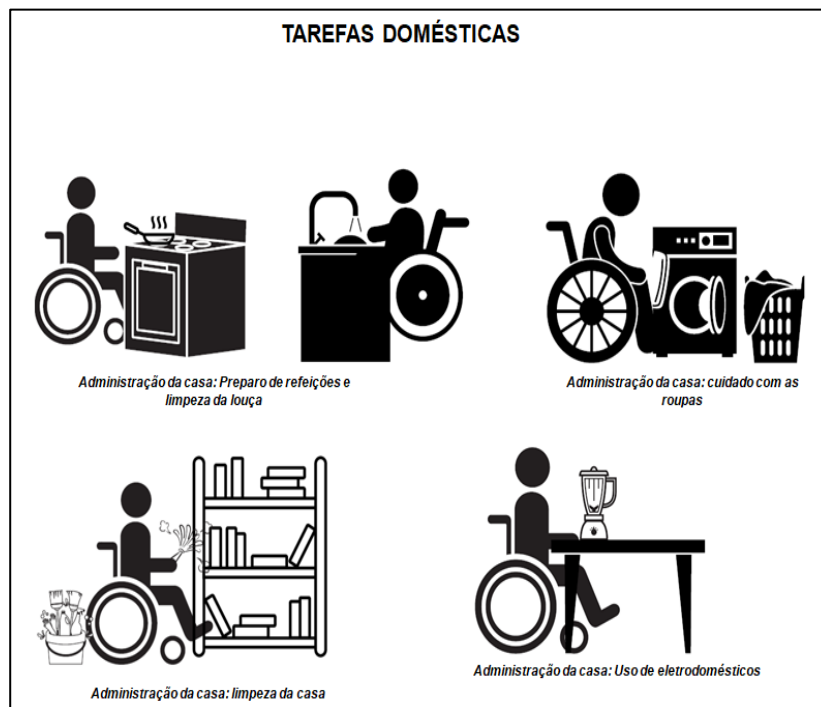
TAREFAS DOMÉSTICAS

Administração da casa: Preparo de refeições e limpeza da louça

Administração da casa: cuidado com as roupas

Administração da casa: limpeza da casa

Administração da casa: Uso de eletrodomésticos